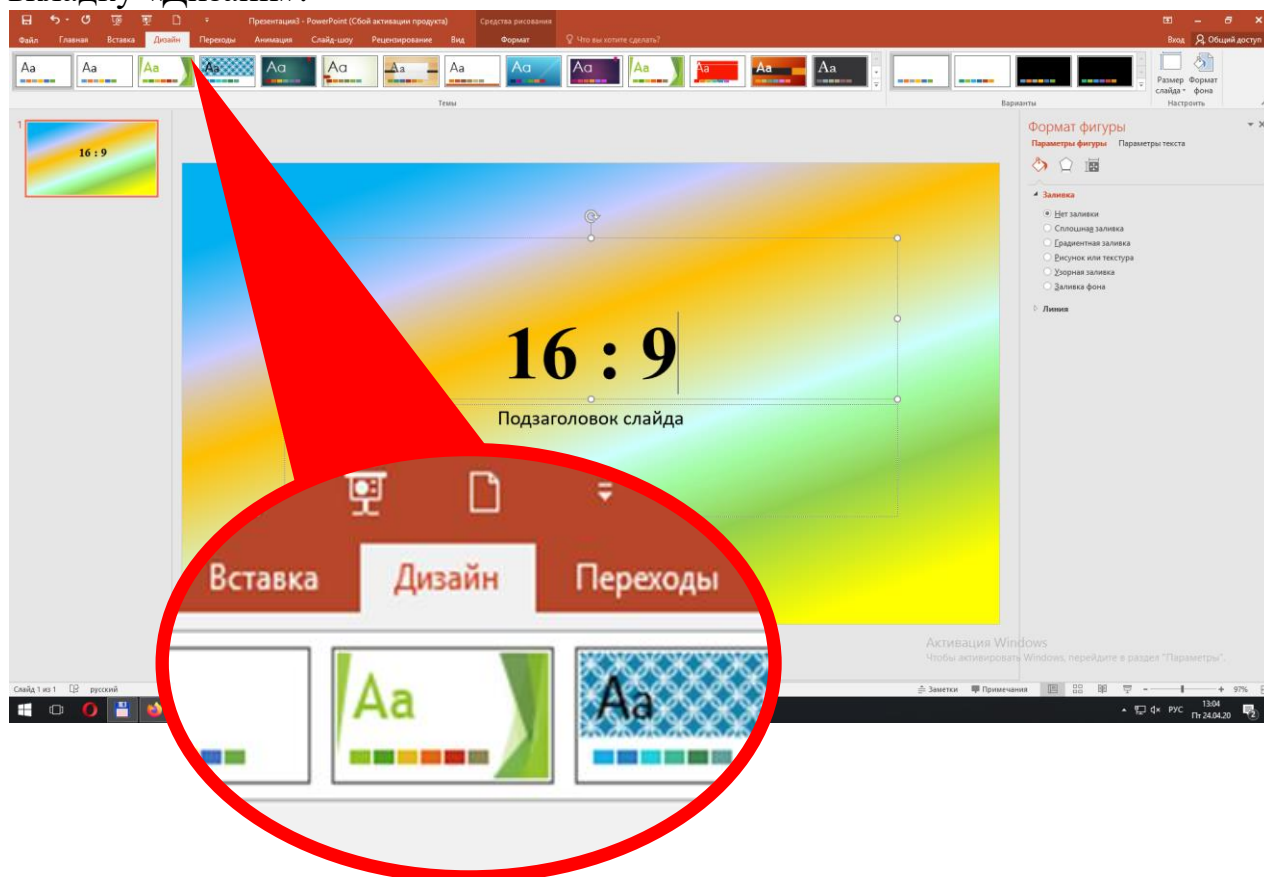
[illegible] «Дизайн».

Презентация3 - PowerPoint (Сбой активации продукта)
Средства рисования
Файл
Главная
Вставка
Дизайн
Переходы
Анимация
Слайд-шоу
Рецензирование
Вид
Формат
Что вы хотите сделать?
Вход
Общий доступ
Aa
Aa
Aa
Aa
Aa
Aa
Aa
Aa
Aa
Aa
Aa
Aa
Aa
Aa
Темы
Варианты
Размер слайда
Формат фона
Настроить

1
16 : 9

16 : 9
Подзаголовок слайда

Формат фигуры
Параметры фигуры
Параметры текста
Заливка
Нет заливки
Сплошная заливка
Градиентная заливка
Рисунок или текстура
Узорная заливка
Заливка фона
Линия

Активация Windows
Чтобы активировать Windows, перейдите в раздел "Параметры".

Слайд 1 из 1
русский
Заметки
Примечания
97%
РУС
13:04
Пт 24.04.20

Вставка
Дизайн
Переходы
Aa
Aa